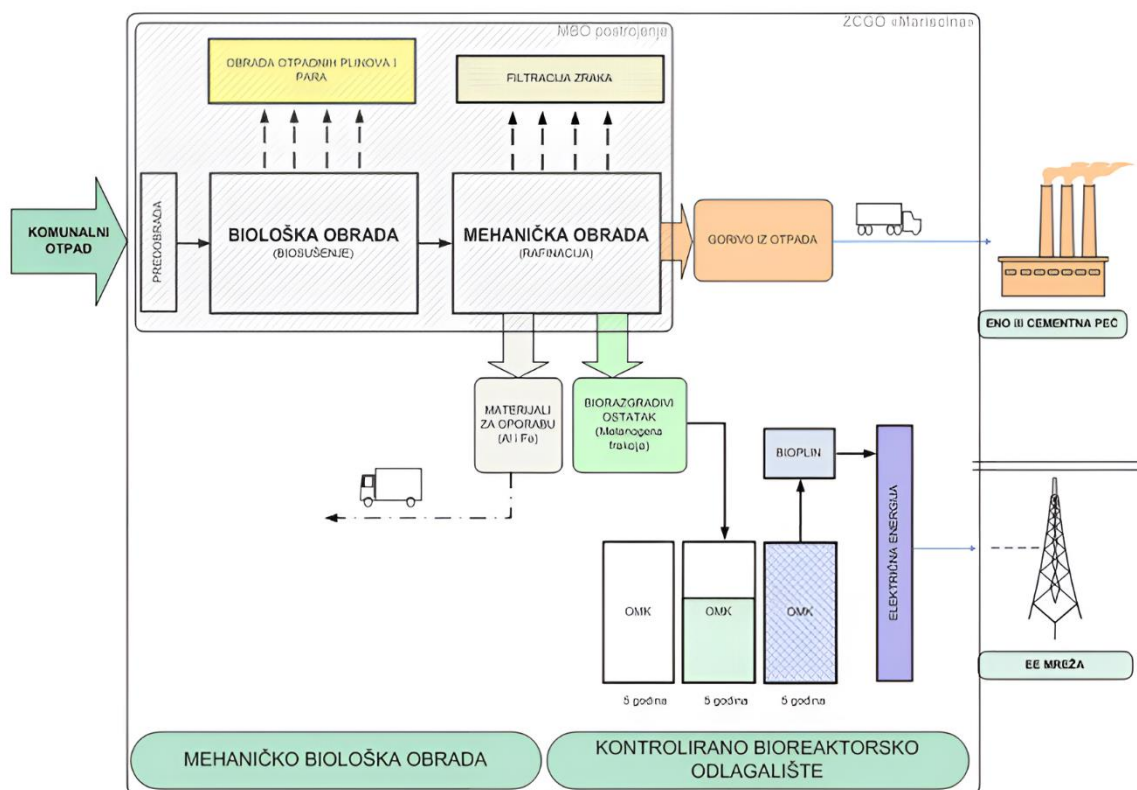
ZCGO »Marisćina«

MBO postrojenje

OBRADA OTPADNIH PLINOVA I PARA

FILTRACIJA ZRAKA

KOMUNALNI OTPAD

PREDOBRADA

BIOLOŠKA OBRADA
(BIOSUŠENJE)

MEHANIČKA OBRADA
(RAFINACIJA)

GORIVO IZ OTPADA

ENO ili CEMENTNA PEĆ

MATERIJALI ZA OPORABU
(Al i Fe)

BIORAZGRADIVI OSTATAK
(Metanogena frakcija)

BIOPLIN

ELEKTRIČNA ENERGIJA

OMK

OMK

OMK

5 godina

5 godina

5 godina

EE MREŽA

MEHANIČKO BIOLOŠKA OBRADA

KONTROLIRANO BIOREAKTORSKO ODLAGALIŠTE